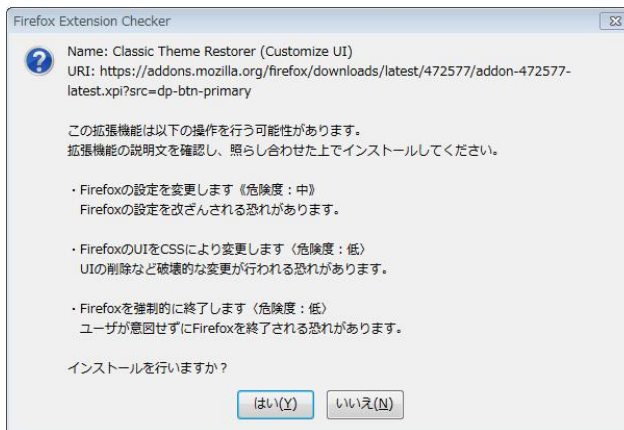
Firefox Extension Checker

Name: Classic Theme Restorer (Customize UI)
URI: https://addons.mozilla.org/firefox/downloads/latest/472577/addon-472577-latest.xpi?src=dp-btn-primary

この拡張機能は以下の操作を行う可能性があります。
拡張機能の説明文を確認し、照らし合わせた上でインストールしてください。

・Firefoxの設定を変更します《危険度：中》
Firefoxの設定を改ざんされる恐れがあります。

・FirefoxのUIをCSSにより変更します〈危険度：低〉
UIの削除など破壊的な変更が行われる恐れがあります。

・Firefoxを強制的に終了します〈危険度：低〉
ユーザが意図せずにFirefoxを終了される恐れがあります。

インストールを行いますか？

はい(Y)　いいえ(N)